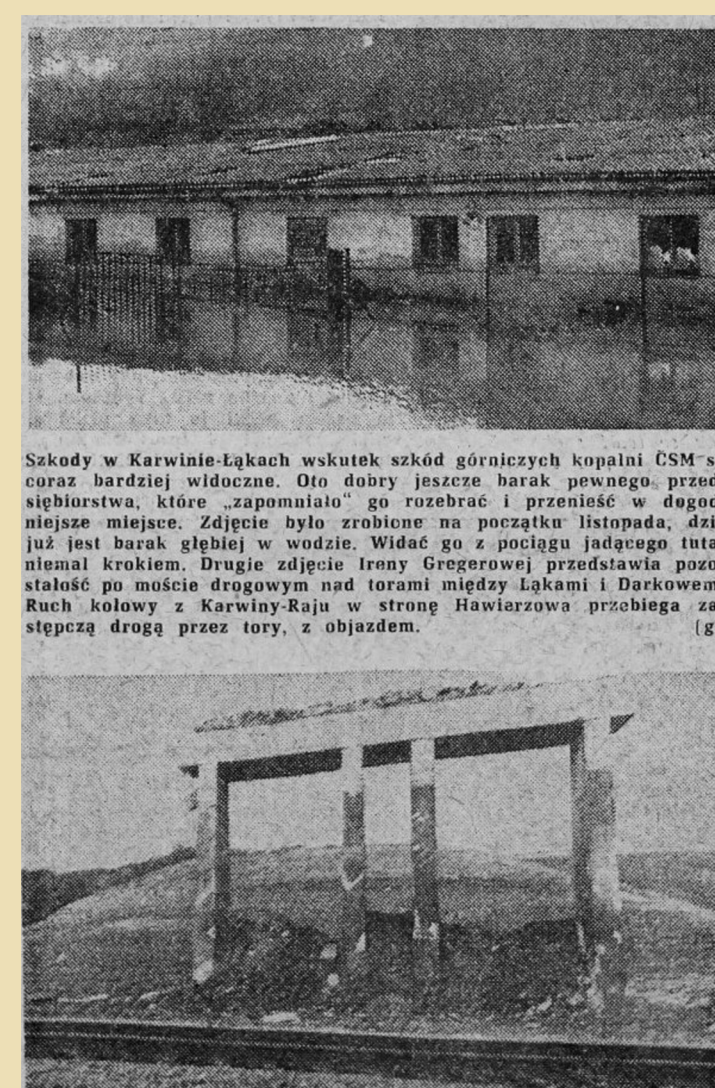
Szkody w Karwinie-Łąkach wskutek szkód górniczych kopalni ČSM s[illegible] coraz bardziej widoczne. Oto dobry jeszcze barak pewnego prze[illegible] siębiorstwa, które „zapomniało" go rozebrać i przenieść w dogo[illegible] niejsze miejsce. Zdjęcie było zrobione na początku listopada, dzi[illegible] już jest barak głębiej w wodzie. Widać go z pociągu jadącego tut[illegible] niemal krokiem. Drugie zdjęcie Ireny Gregerowej przedstawia pozo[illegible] stałość po moście drogowym nad torami między Łąkami i Darkowem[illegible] Ruch kołowy z Karwiny-Raju w stronę Hawierzowa przebiega za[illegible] stępczą drogą przez tory, z objazdem. (g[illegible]